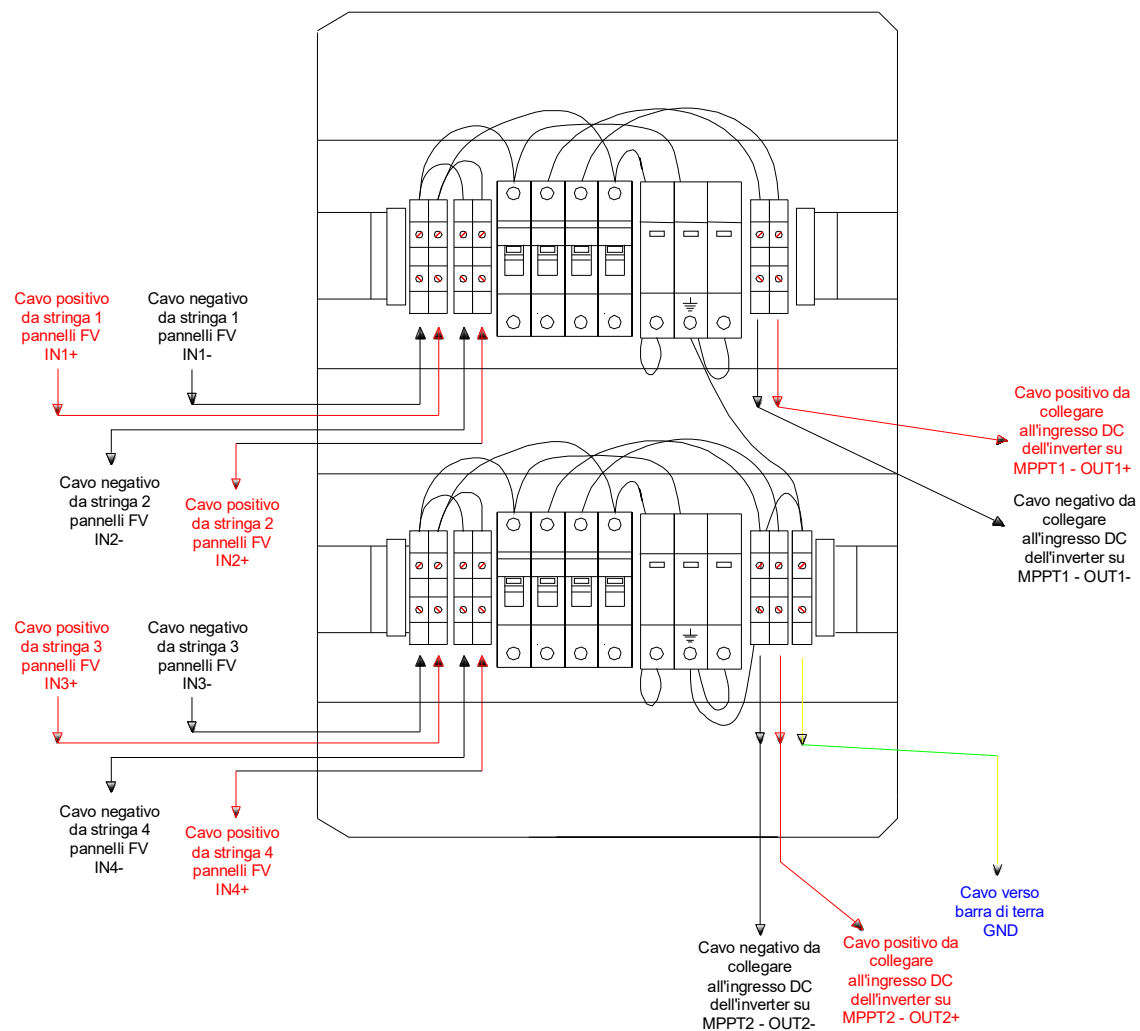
Cavo positivo da stringa 1 pannelli FV IN1+

Cavo negativo da stringa 1 pannelli FV IN1-

Cavo positivo da collegare all'ingresso DC dell'inverter su MPPT1 - OUT1+

Cavo negativo da collegare all'ingresso DC dell'inverter su MPPT1 - OUT1-

Cavo negativo da stringa 2 pannelli FV IN2-

Cavo positivo da stringa 2 pannelli FV IN2+

Cavo positivo da stringa 3 pannelli FV IN3+

Cavo negativo da stringa 3 pannelli FV IN3-

Cavo negativo da stringa 4 pannelli FV IN4-

Cavo positivo da stringa 4 pannelli FV IN4+

Cavo verso barra di terra GND

Cavo negativo da collegare all'ingresso DC dell'inverter su MPPT2 - OUT2-

Cavo positivo da collegare all'ingresso DC dell'inverter su MPPT2 - OUT2+